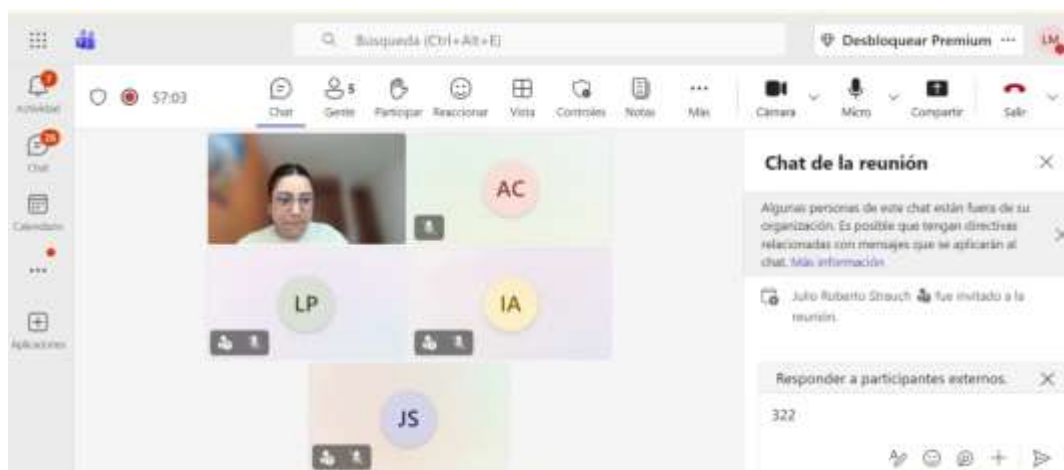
Búsqueda (Ctrl+Alt+E)

Desbloquear Premium ···

LM

Actividad

Chat

Calendario

···

Aplicaciones

57:03

Chat

5
Gente

Participar

Reaccionar

Vista

Controles

Notas

Más

Cámara

Micro

Compartir

Salir

AC

LP

IA

JS

Chat de la reunión

Algunas personas de este chat están fuera de su organización. Es posible que tengan directivas relacionadas con mensajes que se aplicarán al chat. Más información

Julio Roberto Strauch fue invitado a la reunión.

Responder a participantes externos.

322